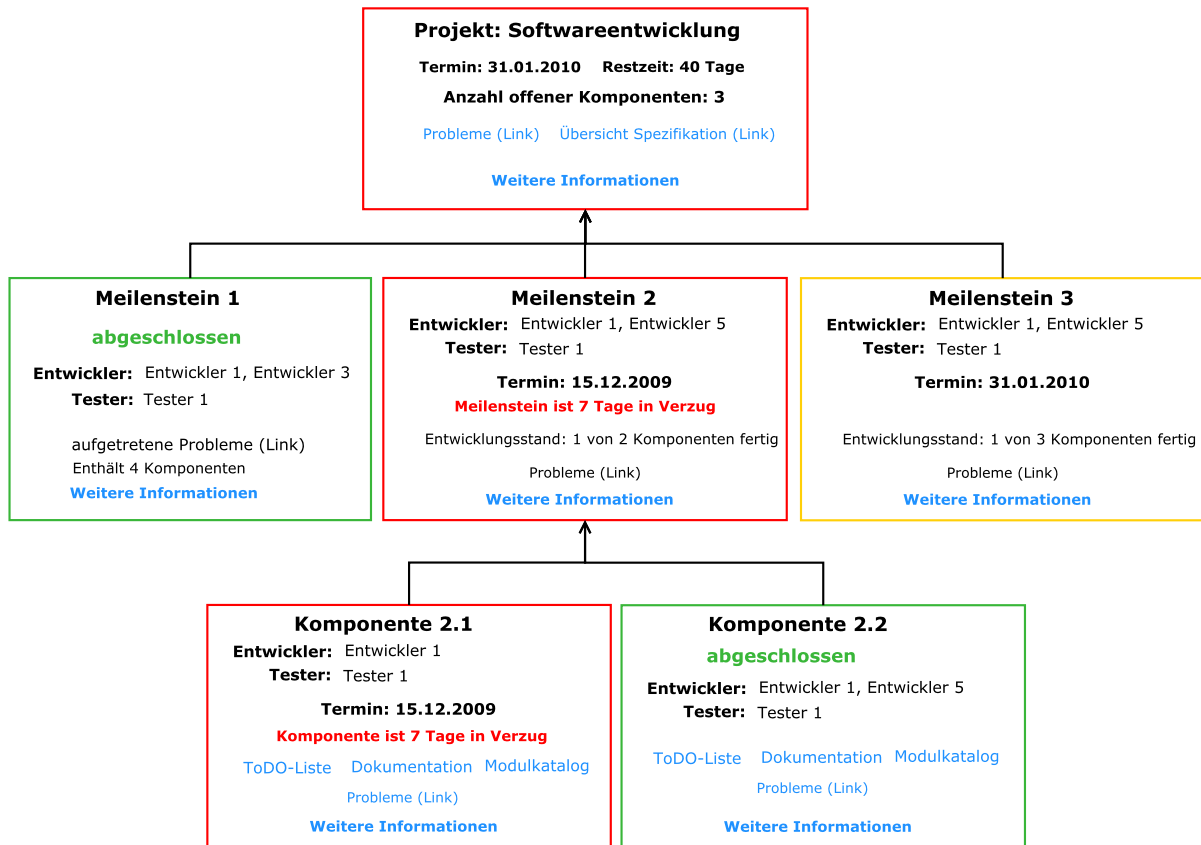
Projekt: Softwareentwicklung

Termin: 31.01.2010 Restzeit: 40 Tage

Anzahl offener Komponenten: 3

Probleme (Link) Übersicht Spezifikation (Link)

Weitere Informationen

Meilenstein 1

abgeschlossen

Entwickler: Entwickler 1, Entwickler 3

Tester: Tester 1

aufgetretene Probleme (Link)

Enthält 4 Komponenten

Weitere Informationen

Meilenstein 2

Entwickler: Entwickler 1, Entwickler 5

Tester: Tester 1

Termin: 15.12.2009

Meilenstein ist 7 Tage in Verzug

Entwicklungsstand: 1 von 2 Komponenten fertig

Probleme (Link)

Weitere Informationen

Meilenstein 3

Entwickler: Entwickler 1, Entwickler 5

Tester: Tester 1

Termin: 31.01.2010

Entwicklungsstand: 1 von 3 Komponenten fertig

Probleme (Link)

Weitere Informationen

Komponente 2.1

Entwickler: Entwickler 1

Tester: Tester 1

Termin: 15.12.2009

Komponente ist 7 Tage in Verzug

ToDO-Liste Dokumentation Modulkatalog

Probleme (Link)

Weitere Informationen

Komponente 2.2

abgeschlossen

Entwickler: Entwickler 1, Entwickler 5

Tester: Tester 1

ToDO-Liste Dokumentation Modulkatalog

Probleme (Link)

Weitere Informationen